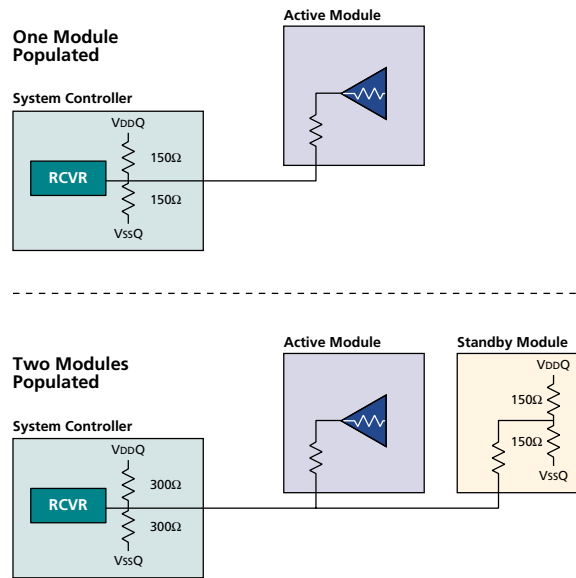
One Module Populated

Active Module

System Controller

VDDQ

150Ω

RCVR

150Ω

VSSQ

Two Modules Populated

Active Module

Standby Module

VDDQ

150Ω

150Ω

VSSQ

System Controller

VDDQ

300Ω

RCVR

300Ω

VSSQ